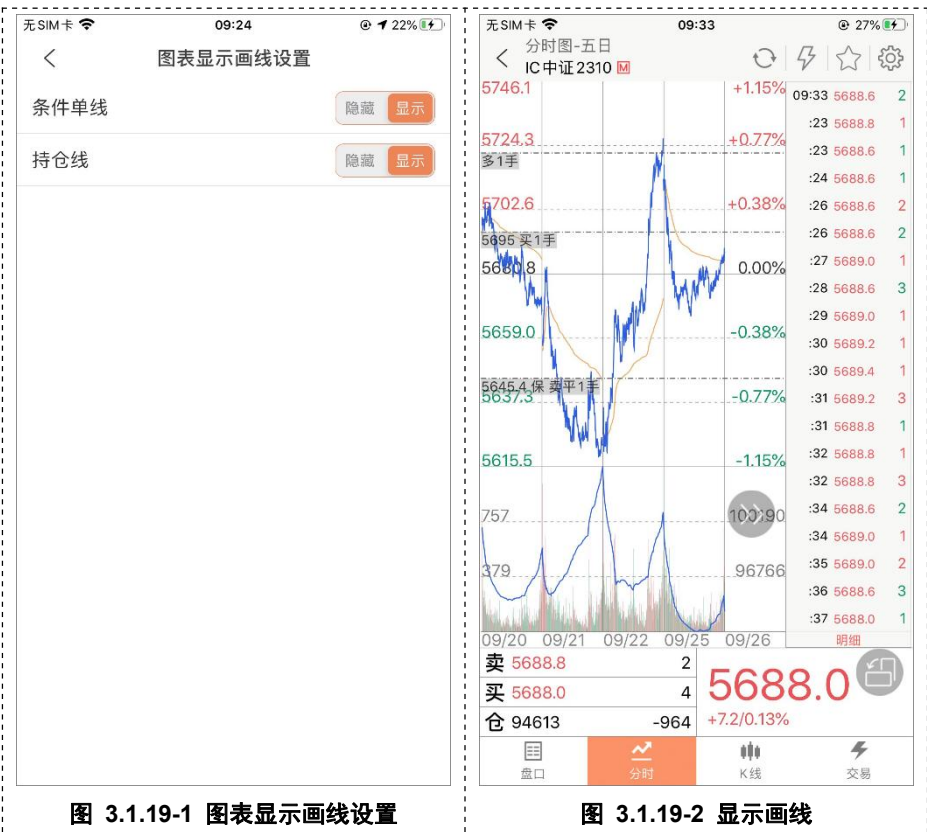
无SIM卡 09:24 22%

<

图表显示画线设置

条件单线 隐藏 显示

持仓线 隐藏 显示

图 3.1.19-1 图表显示画线设置

无SIM卡 09:33 27%

<

分时图-五日

IC中证2310 M

5746.1 +1.15%
5724.3 +0.77%
多1手
5702.6 +0.38%
5695 买1手
5680.8 0.00%
5659.0 -0.38%
5645.4 保 卖平1手
5637.3 -0.77%
5615.5 -1.15%
757 100090
379 96766

09/20 09/21 09/22 09/25 09/26

| | | |
|---|---|---|
| 09:33 | 5688.6 | 2 |
| :23 | 5688.8 | 1 |
| :23 | 5688.6 | 1 |
| :24 | 5688.6 | 1 |
| :26 | 5688.6 | 2 |
| :26 | 5688.6 | 2 |
| :27 | 5689.0 | 1 |
| :28 | 5688.6 | 3 |
| :29 | 5689.0 | 1 |
| :30 | 5689.2 | 1 |
| :30 | 5689.4 | 1 |
| :31 | 5689.2 | 3 |
| :31 | 5688.8 | 1 |
| :32 | 5688.8 | 1 |
| :32 | 5688.8 | 3 |
| :34 | 5688.6 | 2 |
| :34 | 5689.0 | 1 |
| :35 | 5689.0 | 2 |
| :36 | 5688.6 | 3 |
| :37 | 5688.0 | 1 |

明细

卖 5688.8 2
买 5688.0 4
仓 94613 -964

5688.0
+7.2/0.13%

盘口 分时 K线 交易

图 3.1.19-2 显示画线